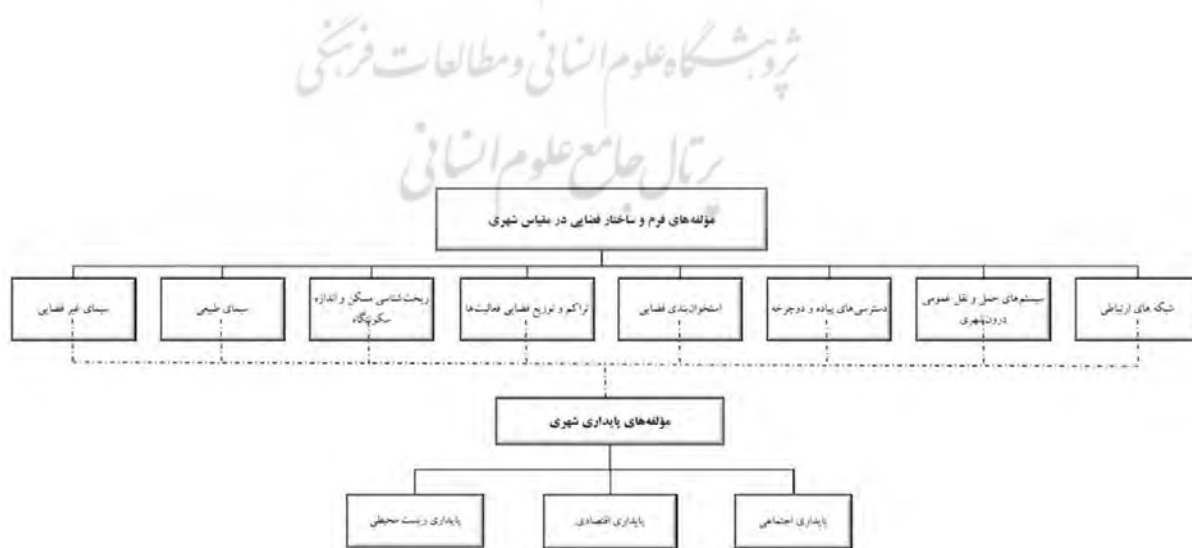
پژوهشگاه علوم انسانی و مطالعات فرهنگی
پرتال جامع علوم انسانی

مؤلفه‌های فرم و ساختار فضایی در مقیاس شهری

شبکه های ارتباطی

سیستم‌های حمل و نقل عمومی درون‌شهری

دسترسی های پیاده و دوچرخه

استخوان‌بندی فضایی

تراکم و توزیع فضایی فعالیت‌ها

ریخت‌شناسی مسکن و اندازه سکونتگاه

سیمای طبیعی

سیمای غیر فضایی

مؤلفه‌های پایداری شهری

پایداری اجتماعی

پایداری اقتصادی

پایداری زیست محیطی